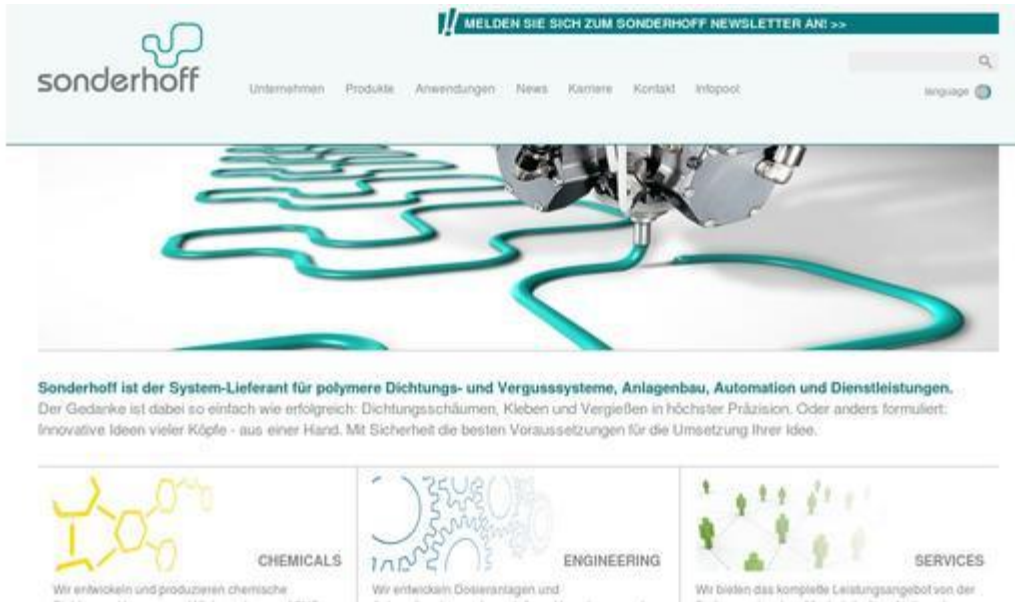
!! MELDEN SIE SICH ZUM SONDERHOFF NEWSLETTER AN! >>

sonderhoff

Unternehmen Produkte Anwendungen News Karriere Kontakt Infopool

language

Sonderhoff ist der System-Lieferant für polymere Dichtungs- und Vergusssysteme, Anlagenbau, Automation und Dienstleistungen.
Der Gedanke ist dabei so einfach wie erfolgreich: Dichtungsschäumen, Kleben und Vergießen in höchster Präzision. Oder anders formuliert: Innovative Ideen vieler Köpfe - aus einer Hand. Mit Sicherheit die besten Voraussetzungen für die Umsetzung Ihrer Idee.

CHEMICALS

Wir entwickeln und produzieren chemische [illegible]

ENGINEERING

Wir entwickeln Dosieranlagen und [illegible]

SERVICES

Wir bieten das komplette Leistungsangebot von der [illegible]